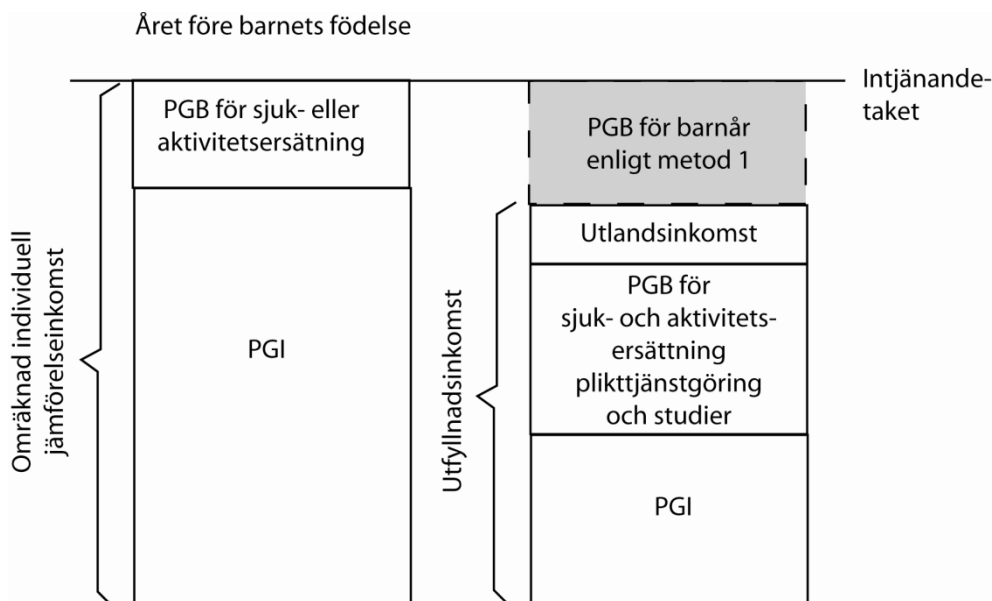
Året före barnets födelse

Intjänandetaket

PGB för sjuk- eller aktivitetsersättning

PGI

Omräknad individuell jämförelseinkomst

PGB för barnår enligt metod 1

Utlandsinkomst

PGB för sjuk- och aktivitetsersättning plikttjänstgöring och studier

PGI

Utfyllnadsinkomst